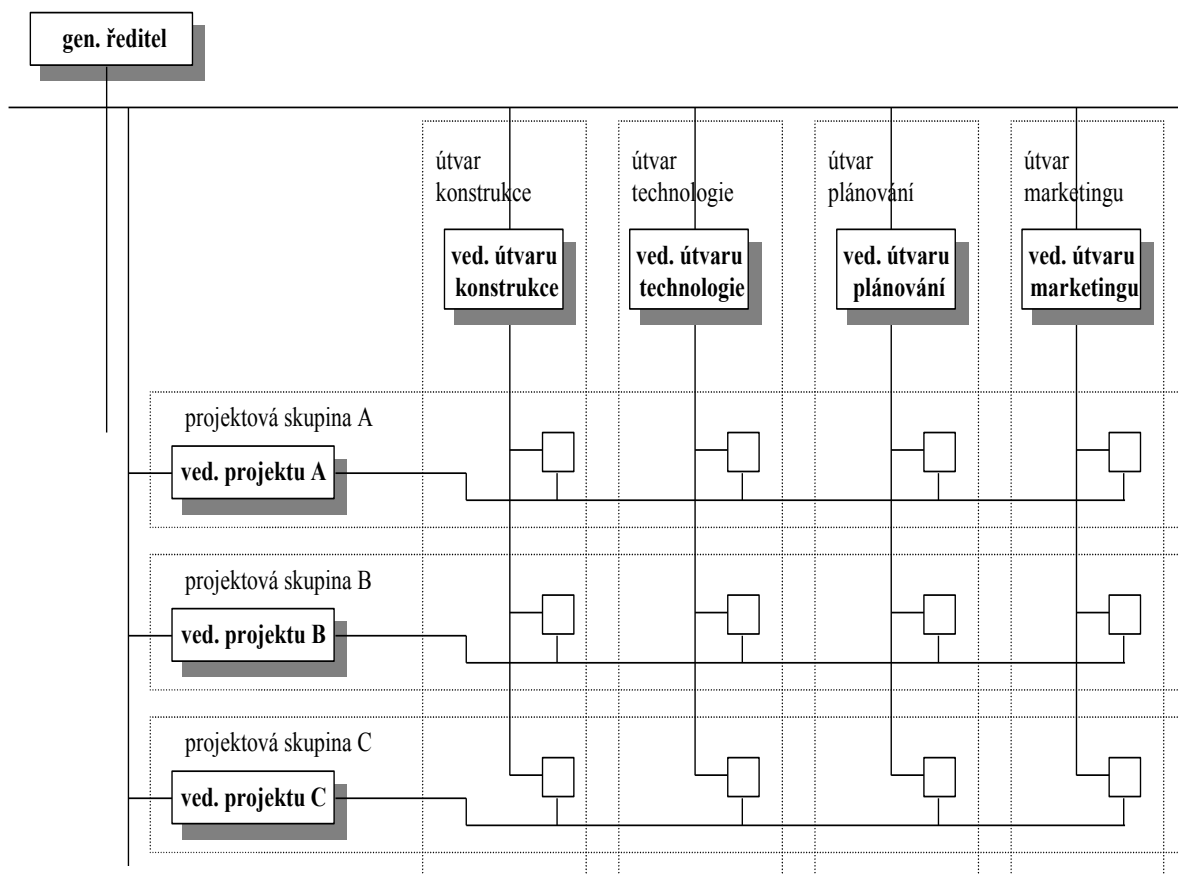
gen. ředitel

útvar konstrukce

ved. útvaru konstrukce

útvar technologie

ved. útvaru technologie

útvar plánování

ved. útvaru plánování

útvar marketingu

ved. útvaru marketingu

projektová skupina A

ved. projektu A

projektová skupina B

ved. projektu B

projektová skupina C

ved. projektu C